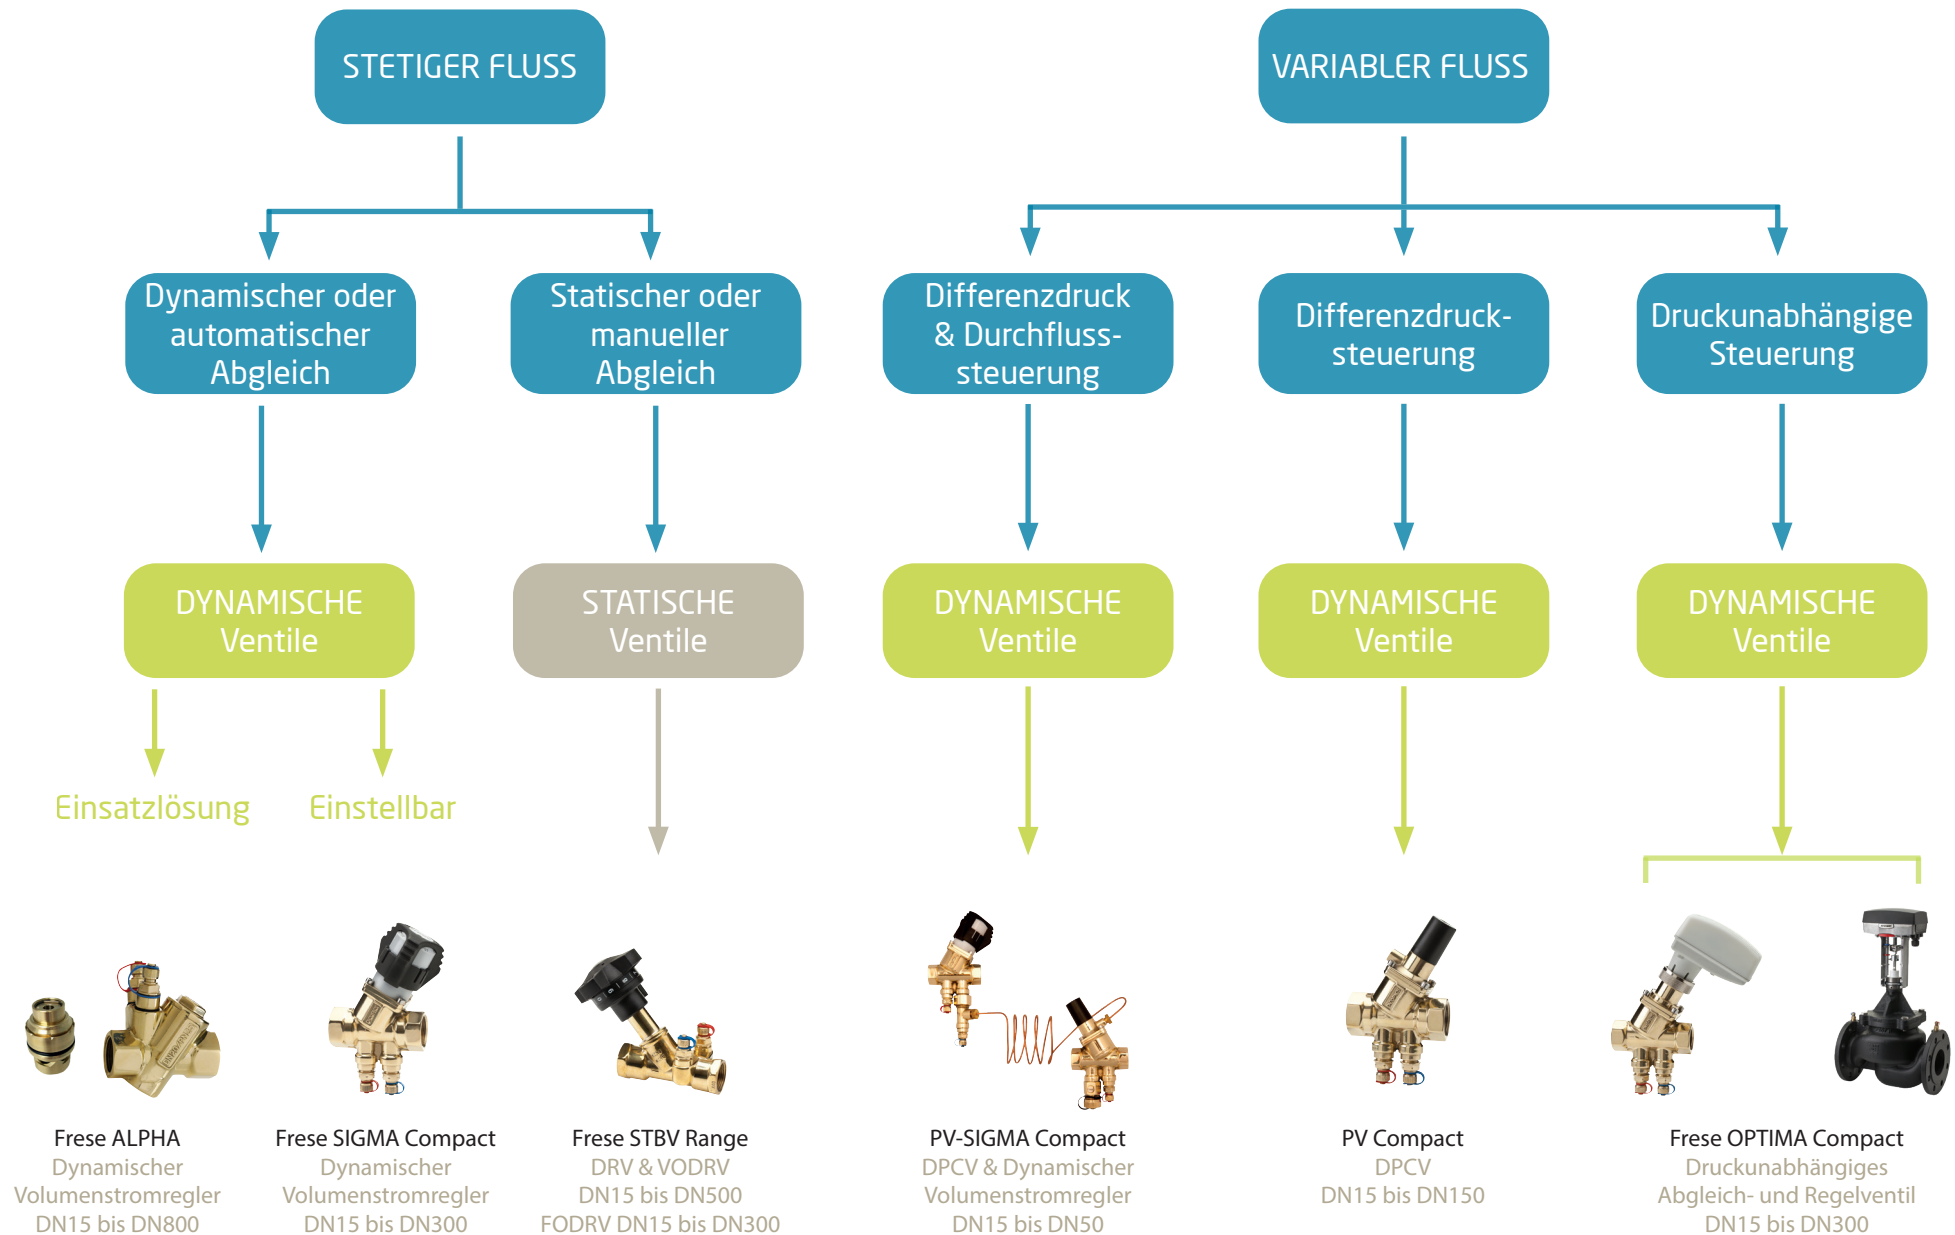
STETIGER FLUSS

VARIABLER FLUSS

Dynamischer oder automatischer Abgleich

Statischer oder manueller Abgleich

Differenzdruck & Durchflusssteuerung

Differenzdrucksteuerung

Druckunabhängige Steuerung

DYNAMISCHE Ventile

STATISCHE Ventile

DYNAMISCHE Ventile

DYNAMISCHE Ventile

DYNAMISCHE Ventile

Einsatzlösung

Einstellbar

Frese ALPHA
Dynamischer Volumenstromregler
DN15 bis DN800

Frese SIGMA Compact
Dynamischer Volumenstromregler
DN15 bis DN300

Frese STBV Range
DRV & VODRV
DN15 bis DN500
FODRV DN15 bis DN300

PV-SIGMA Compact
DPCV & Dynamischer Volumenstromregler
DN15 bis DN50

PV Compact
DPCV
DN15 bis DN150

Frese OPTIMA Compact
Druckunabhängiges Abgleich- und Regelventil
DN15 bis DN300